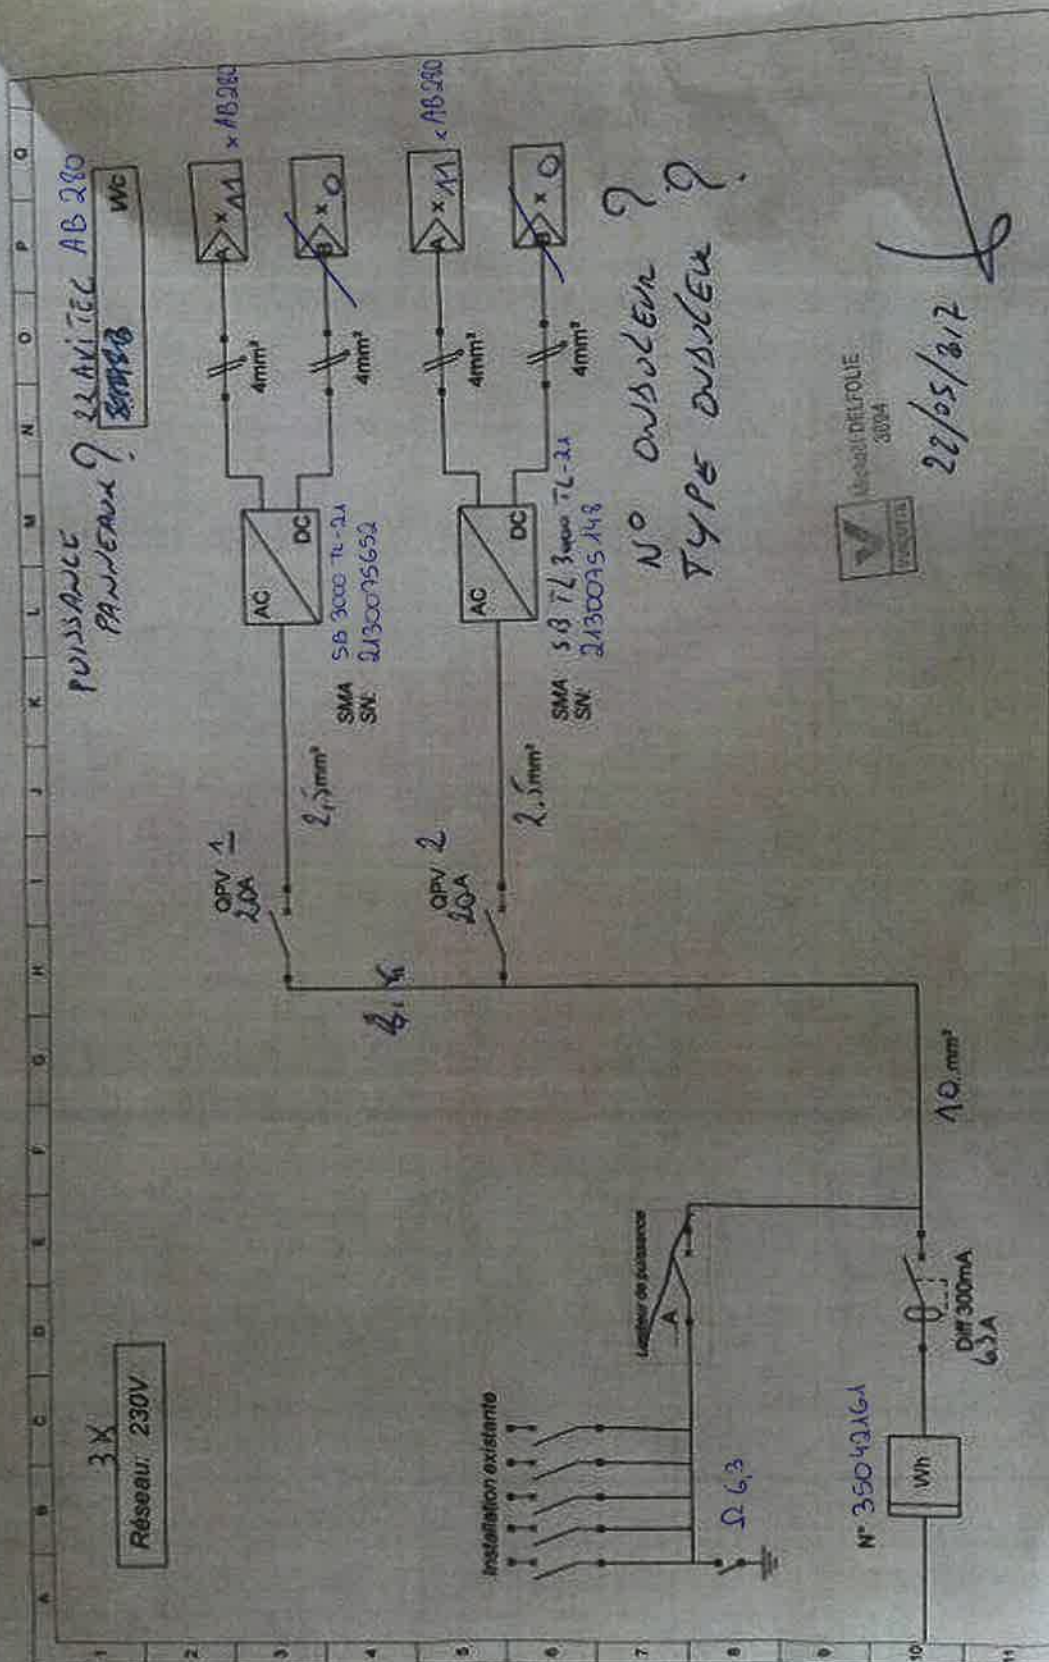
A B C D E F G H I J K L M N O P Q

1 2 3 4 5 6 7 8 9 10 11

3 X
Réseau: 230V

Installation existante

Ω 6,3

N° 35042161
Wh

Diff 300mA
63 A

Limiteur de puissance
A

10 mm²

6,16

QPV 1
20A

2,5mm²

QPV 2
20A

2,5mm²

SMA SN: SB 3000 TL-21
2130075652

SMA SN: SB TL 3000 TL-21
2130075148

AC DC

AC DC

4mm²
4mm²
4mm²
4mm²

A × 11 × AB280
B × 0

A × 11 × AB280
B × 0

PUISSANCE PANNEAUX ? SLAVITEC AB 280
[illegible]
Wc

N° ONDULEUR ?
TYPE ONDULEUR ?

DELFOLIE
3094

22/05/2017